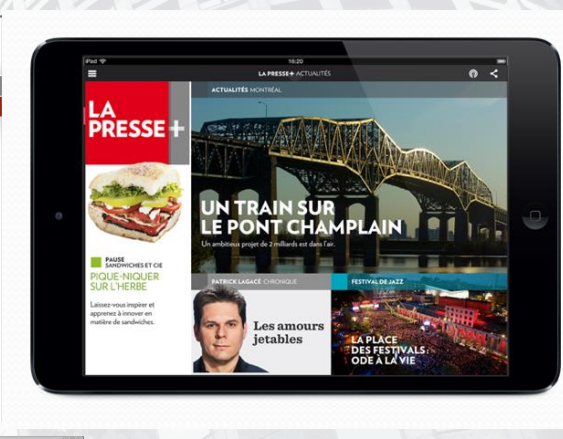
iPad
18:20
LA PRESSE+ ACTUALITÉS

LA PRESSE+

PAUSE SANDWICHES ET CIE
PIQUE-NIQUER SUR L'HERBE

Laissez-vous inspirer et apprenez à innover en matière de sandwiches.

ACTUALITÉS MONTRÉAL

UN TRAIN SUR LE PONT CHAMPLAIN
Un ambitieux projet de 2 milliards est dans l'air.

PATRICK LAGACÉ CHRONIQUE
Les amours jetables

FESTIVAL DE JAZZ
LA PLACE DES FESTIVALS, ODE À LA VIE